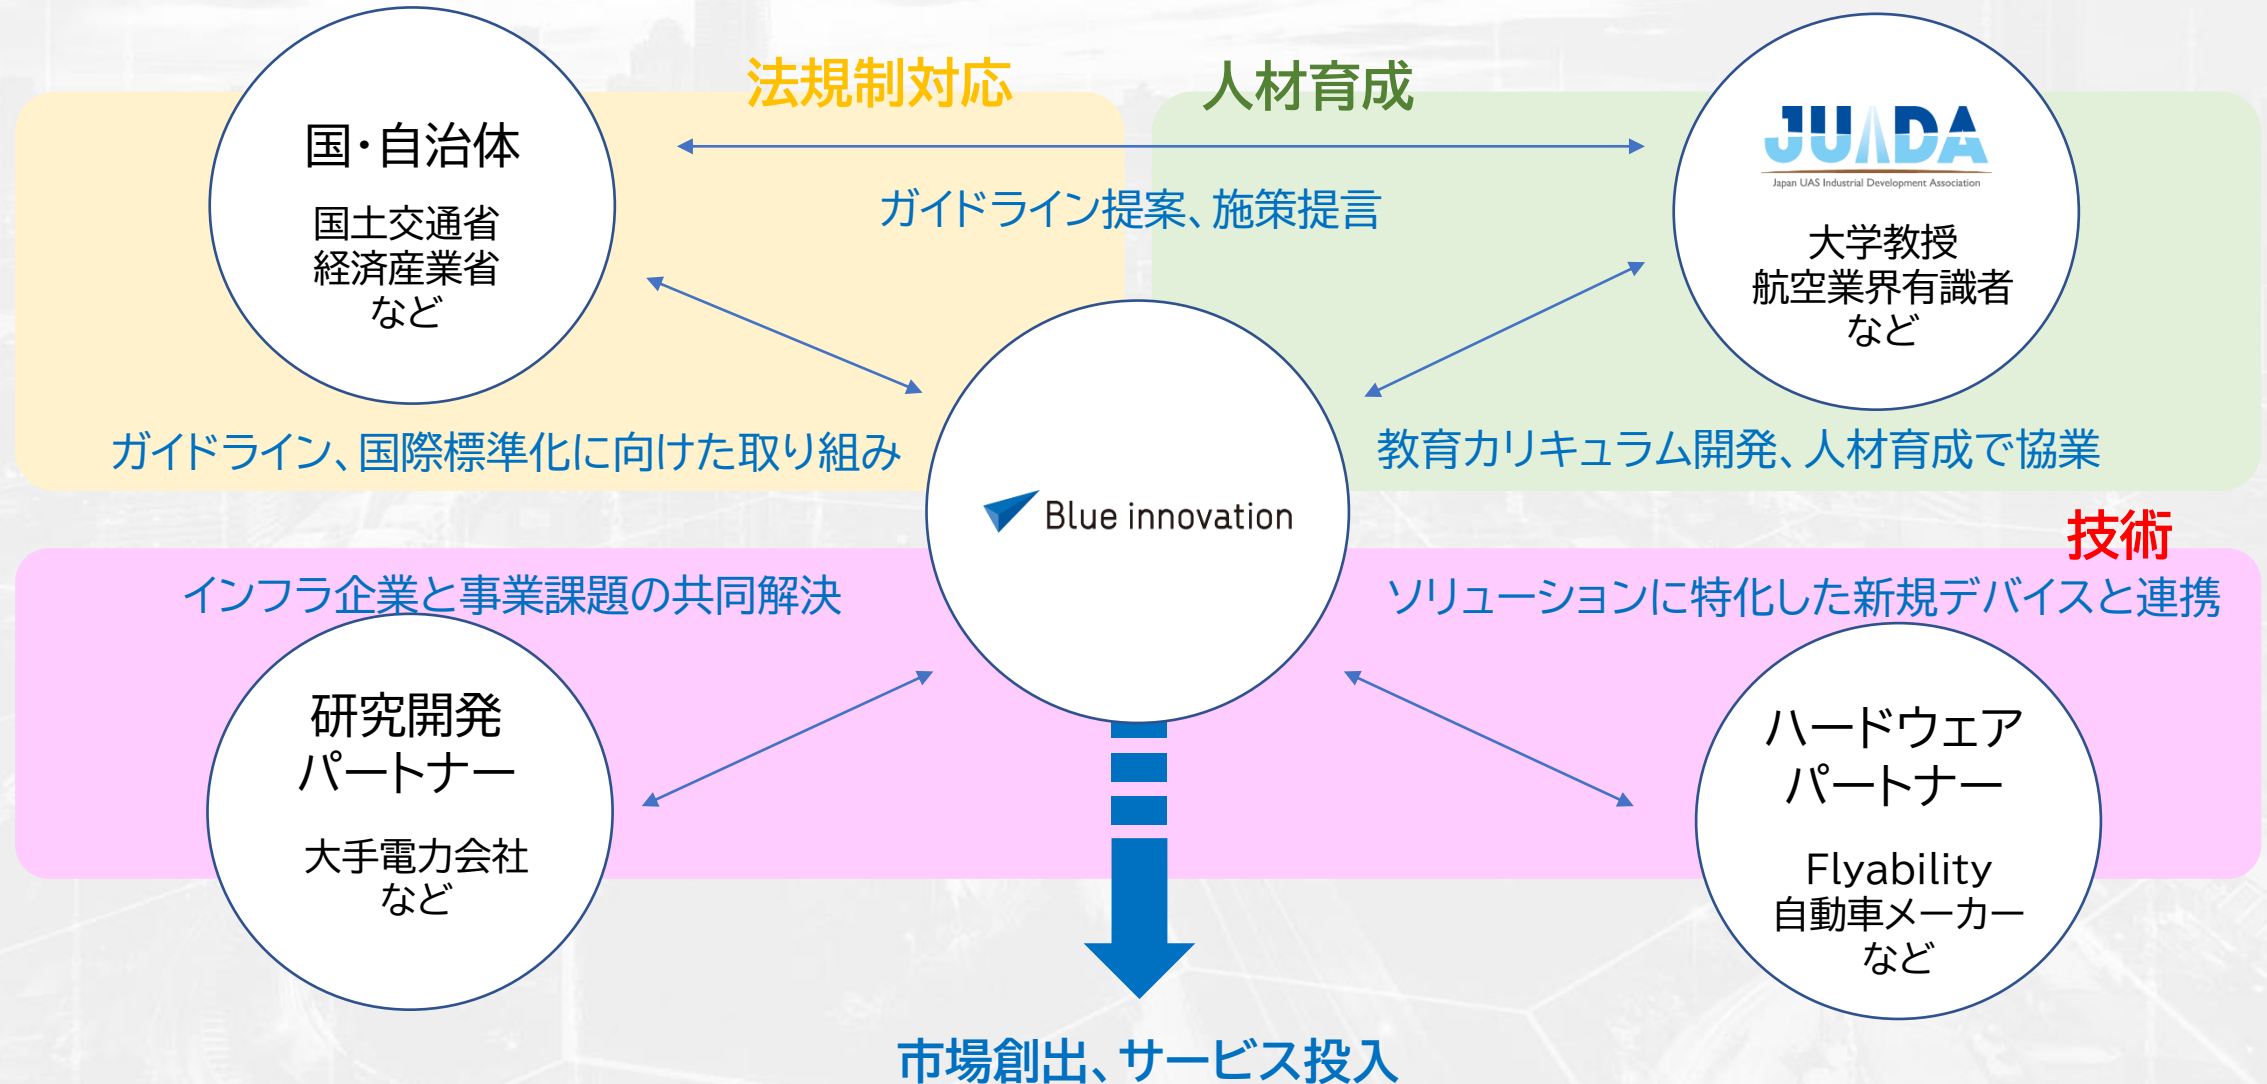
法規制対応

人材育成

国・自治体

国土交通省
経済産業省
など

ガイドライン提案、施策提言

JUIDA
Japan UAS Industrial Development Association

大学教授
航空業界有識者
など

ガイドライン、国際標準化に向けた取り組み

Blue innovation

教育カリキュラム開発、人材育成で協業

技術

インフラ企業と事業課題の共同解決

ソリューションに特化した新規デバイスと連携

研究開発
パートナー

大手電力会社
など

ハードウェア
パートナー

Flyability
自動車メーカー
など

市場創出、サービス投入